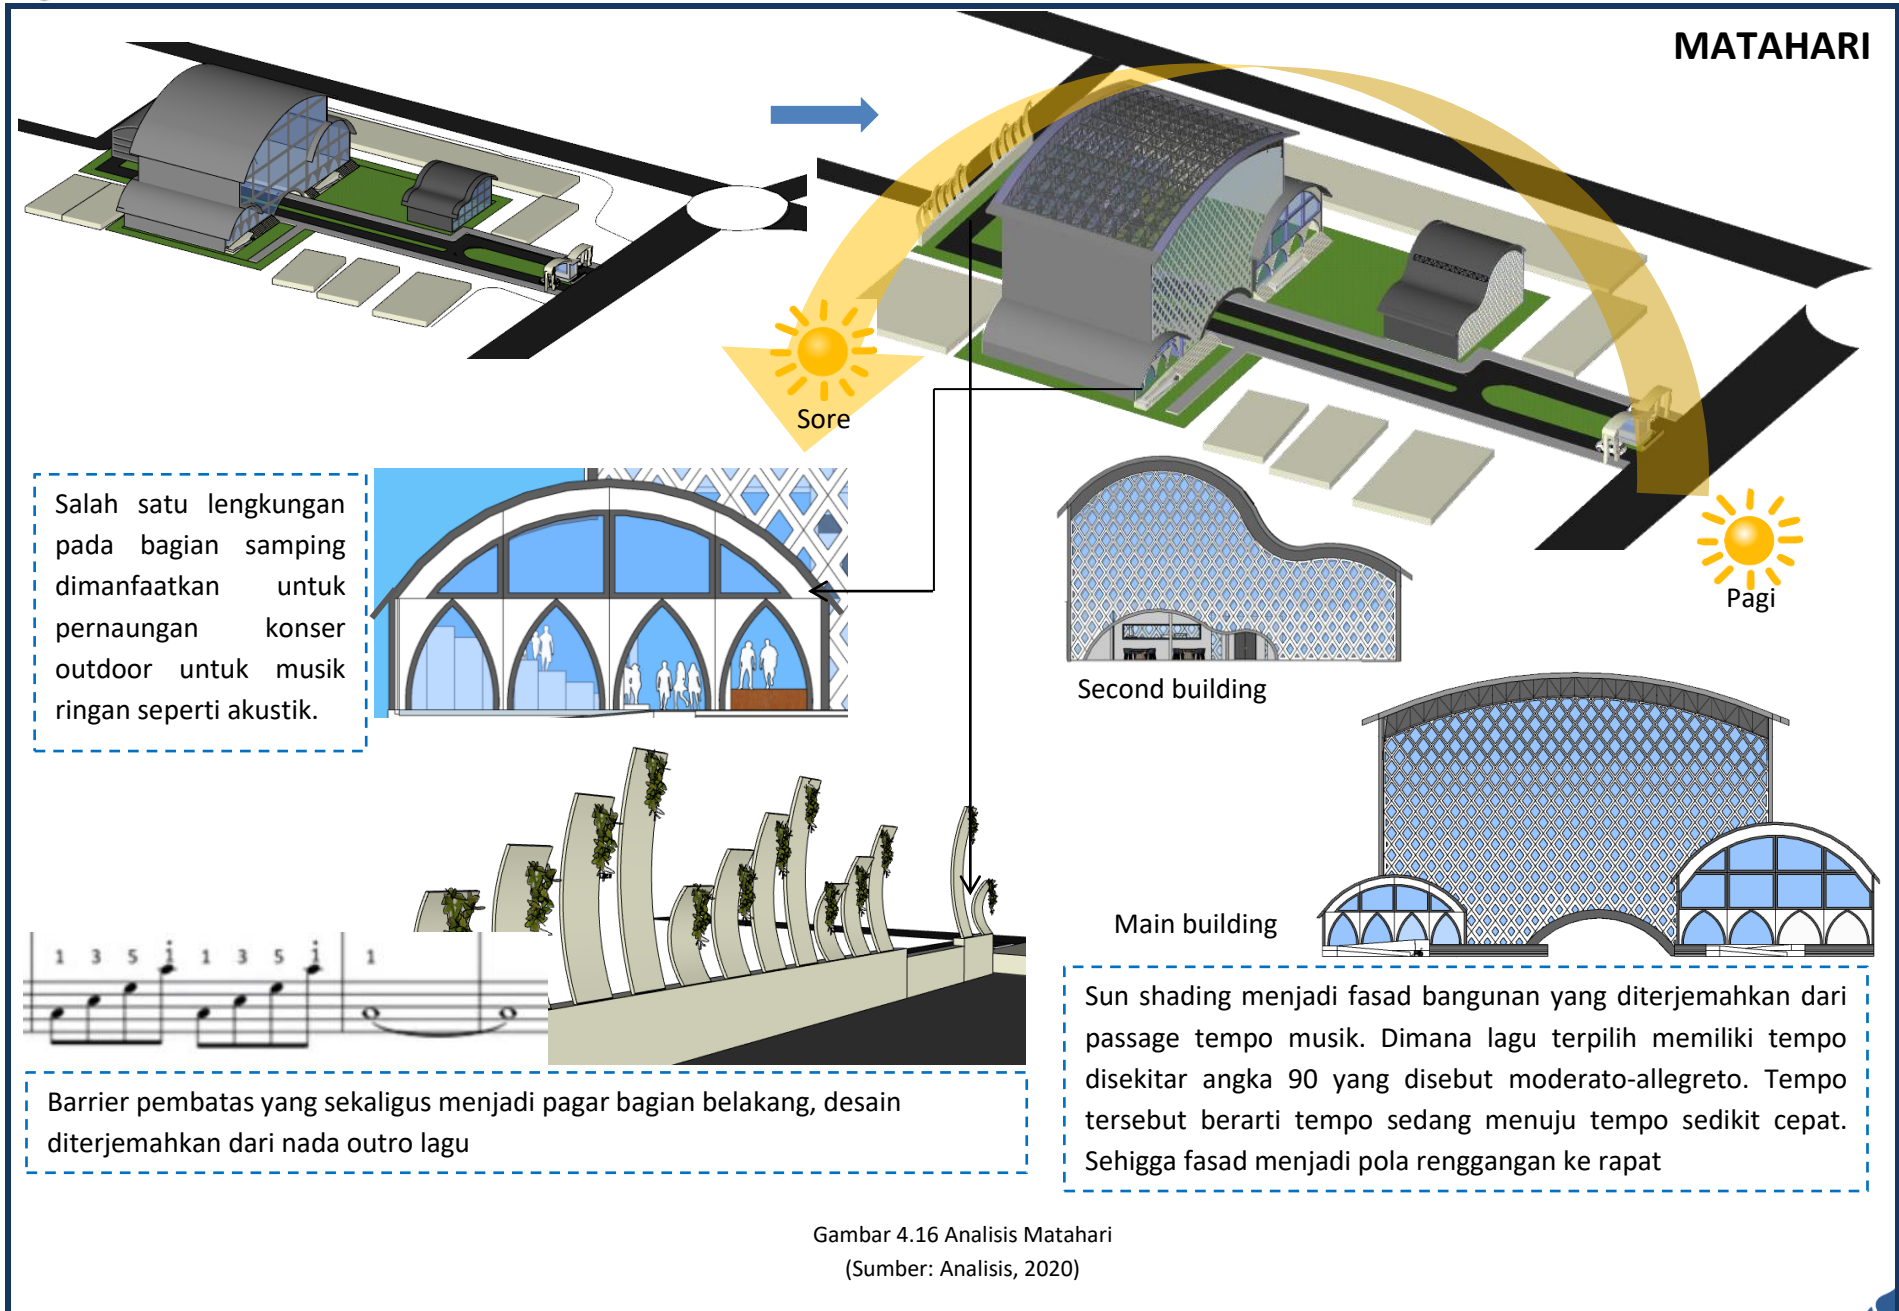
MATAHARI

Sore

Pagi

Salah satu lengkungan pada bagian samping dimanfaatkan untuk pernaungan konser outdoor untuk musik ringan seperti akustik.

Second building

Main building

1 3 5 $\dot{1}$ 1 3 5 $\dot{1}$ 1

Barrier pembatas yang sekaligus menjadi pagar bagian belakang, desain diterjemahkan dari nada outro lagu

Sun shading menjadi fasad bangunan yang diterjemahkan dari passage tempo musik. Dimana lagu terpilih memiliki tempo disekitar angka 90 yang disebut moderato-allegreto. Tempo tersebut berarti tempo sedang menuju tempo sedikit cepat. Sehigga fasad menjadi pola renggangan ke rapat

Gambar 4.16 Analisis Matahari
(Sumber: Analisis, 2020)